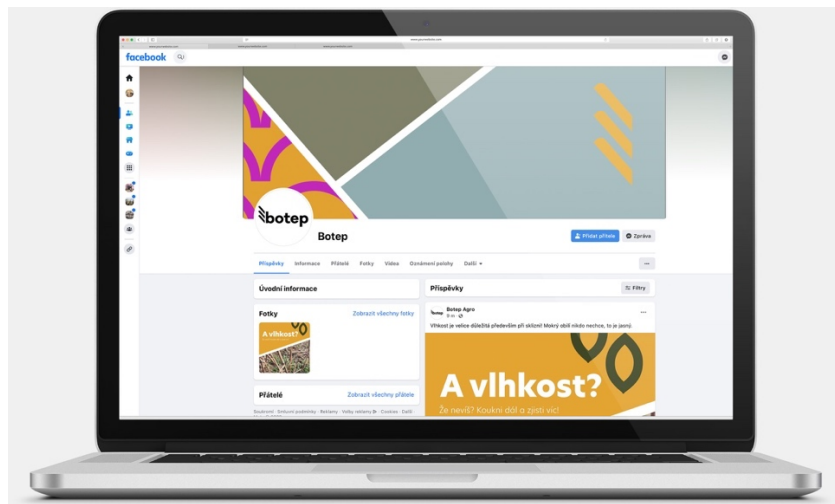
facebook

botep

Botep

Přidat přítele

Zpráva

Příspěvky Informace Přátelé Fotky Videa Oznámení polohy Další

Úvodní informace

Fotky

Zobrazit všechny fotky

A vlhkost?

Přátelé

Zobrazit všechny přátele

Příspěvky

Filtry

Botep Agro

Vlhkost je velice důležitá především při sklizni! Mokrý obilí nikdo nechce, to je jasný.

A vlhkost?

Že nevíš? Koukni dál a zjisti víc!